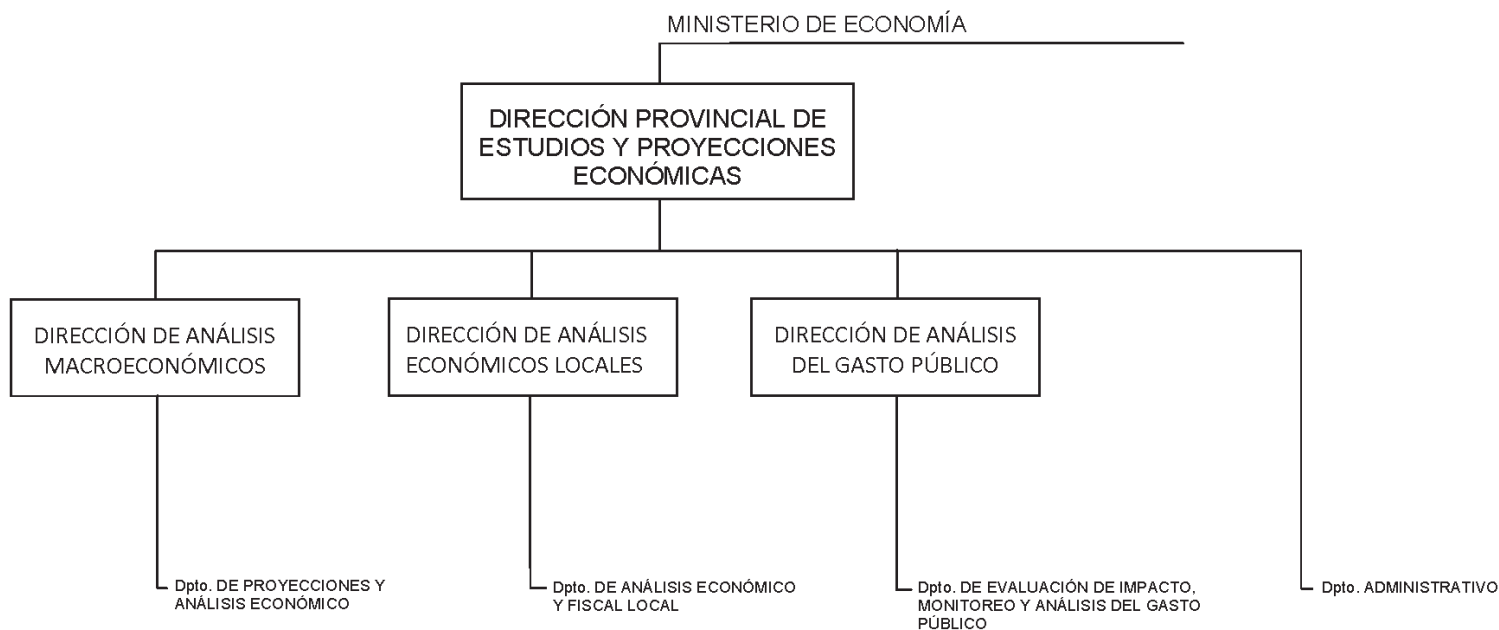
MINISTERIO DE ECONOMÍA

DIRECCIÓN PROVINCIAL DE ESTUDIOS Y PROYECCIONES ECONÓMICAS

DIRECCIÓN DE ANÁLISIS MACROECONÓMICOS

DIRECCIÓN DE ANÁLISIS ECONÓMICOS LOCALES

DIRECCIÓN DE ANÁLISIS DEL GASTO PÚBLICO

Dpto. DE PROYECCIONES Y ANÁLISIS ECONÓMICO

Dpto. DE ANÁLISIS ECONÓMICO Y FISCAL LOCAL

Dpto. DE EVALUACIÓN DE IMPACTO, MONITOREO Y ANÁLISIS DEL GASTO PÚBLICO

Dpto. ADMINISTRATIVO